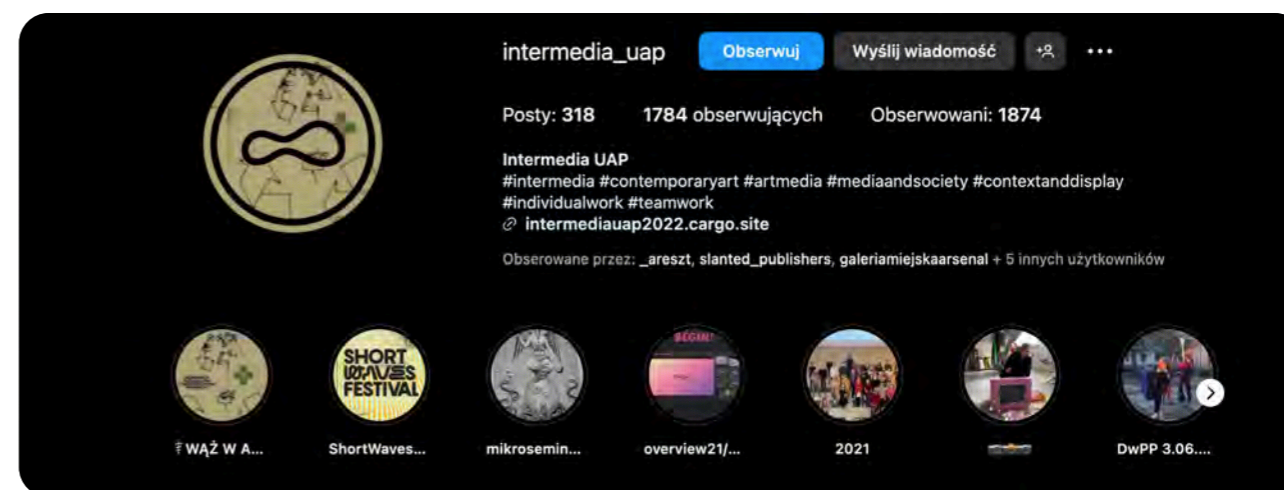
intermedia_uap Obserwuj Wyślij wiadomość +

Posty: 318 1784 obserwujących Obserwowani: 1874

Intermedia UAP
#intermedia #contemporaryart #artmedia #mediaandsociety #contextanddisplay #individualwork #teamwork
intermediauap2022.cargo.site

Obserowane przez: _areszt, slanted_publishers, galeriamiejskaarsenal + 5 innych użytkowników

SHORT WAVES FESTIVAL

BEGIN!

WĄŻ W A...
ShortWaves...
mikrosemin...
overview21/...
2021
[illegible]
DwPP 3.06....